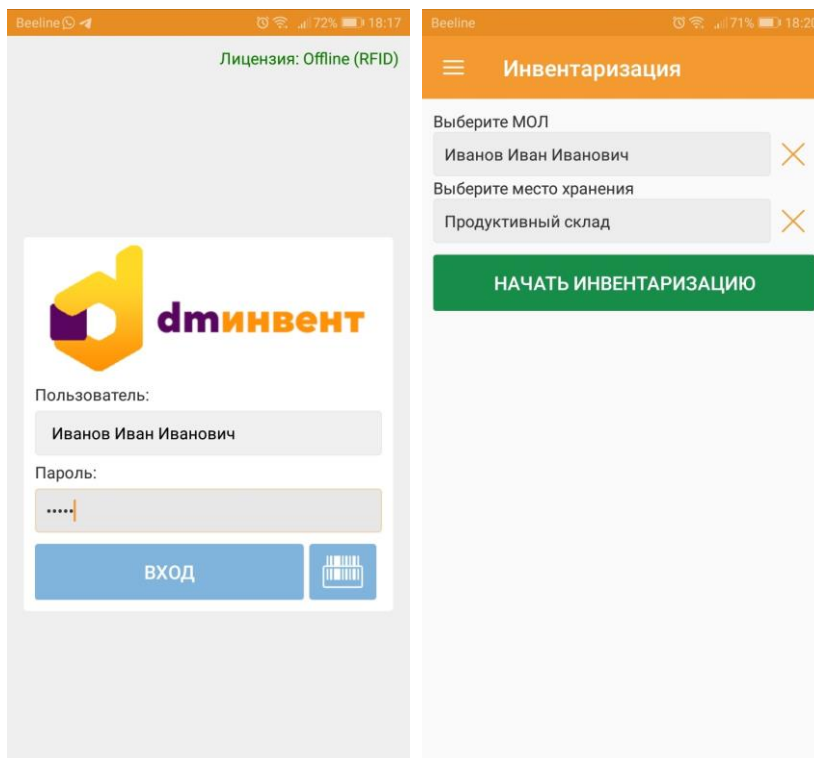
Beeline 72% 18:17

Лицензия: Offline (RFID)

dmинвент

Пользователь:

Иванов Иван Иванович

Пароль:

•••••

ВХОД

Beeline 71% 18:20

Инвентаризация

Выберите МОЛ

Иванов Иван Иванович

Выберите место хранения

Продуктивный склад

НАЧАТЬ ИНВЕНТАРИЗАЦИЮ